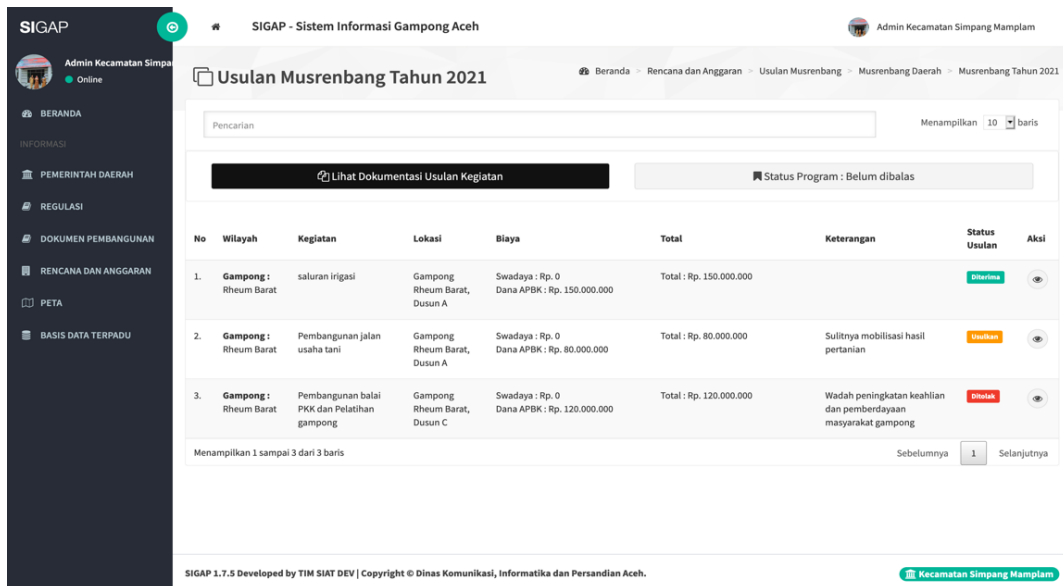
SIGAP

SIGAP - Sistem Informasi Gampong Aceh

Admin Kecamatan Simpang Mamplam

Admin Kecamatan Simpa
Online

BERANDA
INFORMASI
PEMERINTAH DAERAH
REGULASI
DOKUMEN PEMBANGUNAN
RENCANA DAN ANGGARAN
PETA
BASIS DATA TERPADU

Usulan Musrenbang Tahun 2021

Beranda > Rencana dan Anggaran > Usulan Musrenbang > Musrenbang Daerah > Musrenbang Tahun 2021

Pencarian

Menampilkan 10 baris

Lihat Dokumentasi Usulan Kegiatan

Status Program : Belum dibalas

| No | Wilayah | Kegiatan | Lokasi | Biaya | Total | Keterangan | Status Usulan | Aksi |
|---|---|---|---|---|---|---|---|---|
| 1. | Gampong : Rheum Barat | saluran irigasi | Gampong Rheum Barat, Dusun A | Swadaya : Rp. 0 Dana APBK : Rp. 150.000.000 | Total : Rp. 150.000.000 | | Diterima | |
| 2. | Gampong : Rheum Barat | Pembangunan jalan usaha tani | Gampong Rheum Barat, Dusun A | Swadaya : Rp. 0 Dana APBK : Rp. 80.000.000 | Total : Rp. 80.000.000 | Sulitnya mobilisasi hasil pertanian | Usulan | |
| 3. | Gampong : Rheum Barat | Pembangunan balai PKK dan Pelatihan gampong | Gampong Rheum Barat, Dusun C | Swadaya : Rp. 0 Dana APBK : Rp. 120.000.000 | Total : Rp. 120.000.000 | Wadah peningkatan keahlian dan pemberdayaan masyarakat gampong | Ditolak | |

Menampilkan 1 sampai 3 dari 3 baris

Sebelumnya 1 Selanjutnya

SIGAP 1.7.5 Developed by TIM SIAT DEV | Copyright © Dinas Komunikasi, Informatika dan Persandian Aceh.

Kecamatan Simpang Mamplam